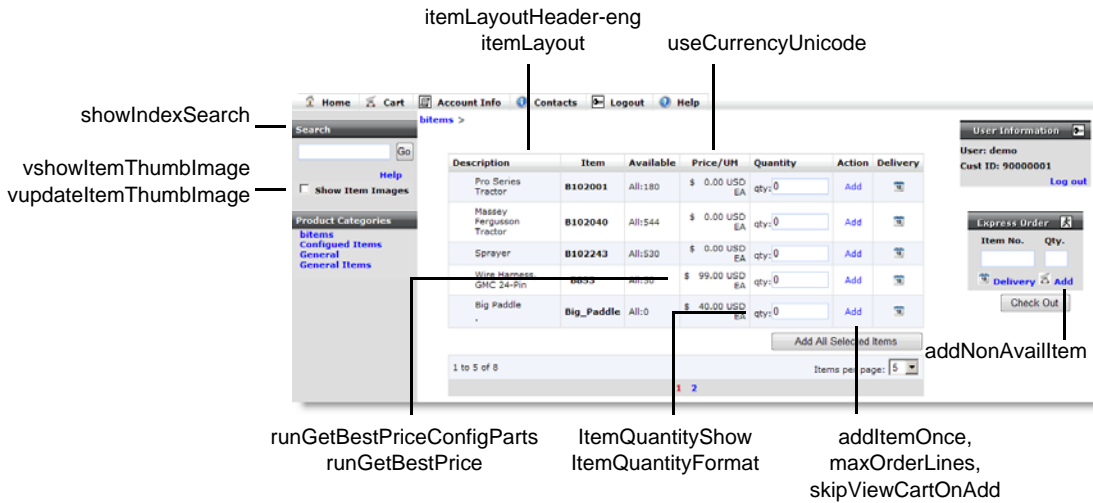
itemLayoutHeader-eng
itemLayout

useCurrencyUnicode

showIndexSearch

vshowItemThumbImage
vupdateItemThumbImage

Home Cart Account Info Contacts Logout Help

bitems >

Search

Go

Help

Show Item Images

Product Categories

bitems
Configued Items
General
General Items

| Description | Item | Available | Price/UM | Quantity | Action | Delivery |
|---|---|---|---|---|---|---|
| Pro Series Tractor | B102001 | All:180 | $ 0.00 USD EA | qty: 0 | Add | |
| Massey Fergusson Tractor | B102040 | All:544 | $ 0.00 USD EA | qty: 0 | Add | |
| Sprayer | B102243 | All:530 | $ 0.00 USD EA | qty: 0 | Add | |
| Wire Harness, GMC 24-Pin | 6033 | All:30 | $ 99.00 USD EA | qty: 0 | Add | |
| Big Paddle . | Big_Paddle | All:0 | $ 40.00 USD EA | qty: 0 | Add | |

Add All Selected Items

1 to 5 of 8

Items per page: 5

1 2

User Information

User: demo
Cust ID: 90000001

Log out

Express Order

Item No. Qty.

Delivery Add

Check Out

addNonAvailItem

runGetBestPriceConfigParts
runGetBestPrice

ItemQuantityShow
ItemQuantityFormat

addItemOnce,
maxOrderLines,
skipViewCartOnAdd